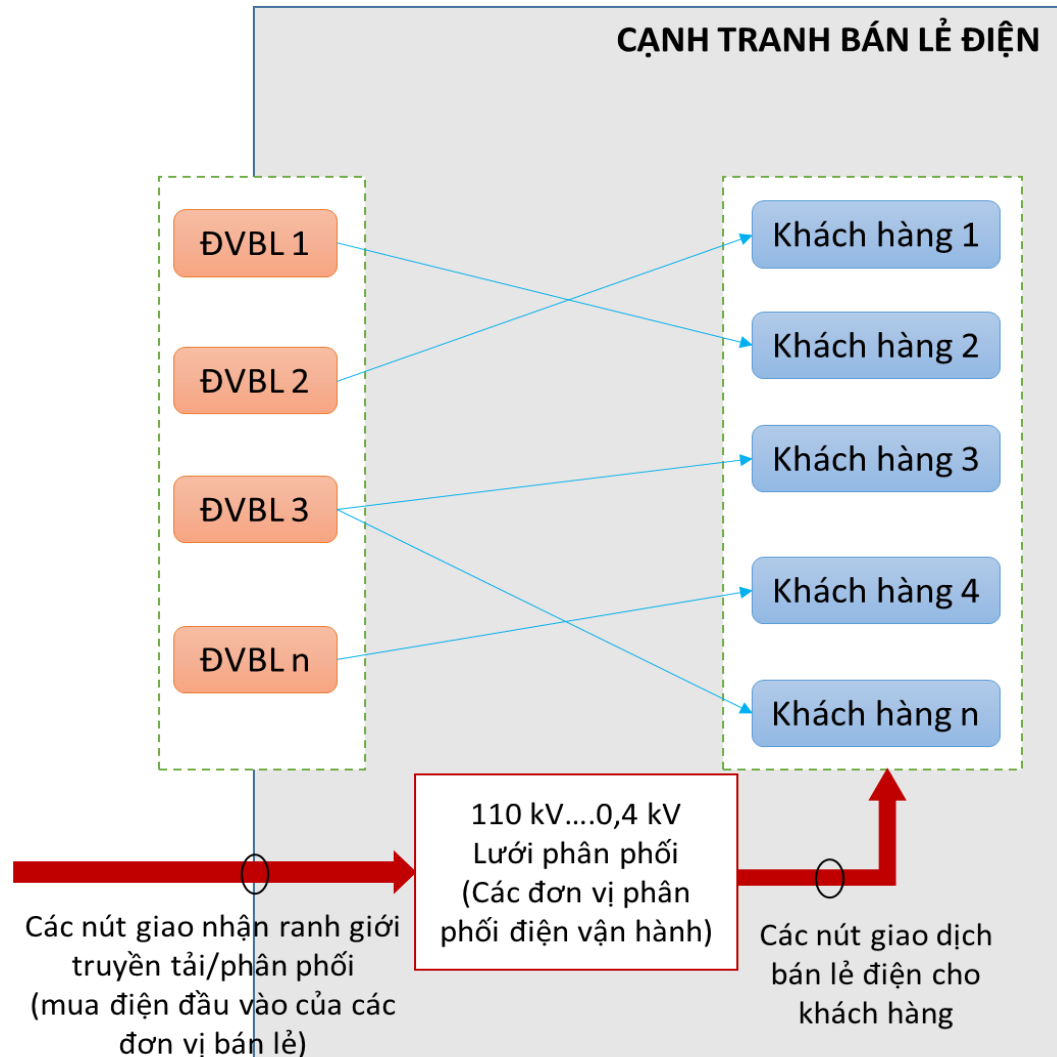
CẠNH TRANH BÁN LẺ ĐIỆN

ĐVBL 1

ĐVBL 2

ĐVBL 3

ĐVBL n

Khách hàng 1

Khách hàng 2

Khách hàng 3

Khách hàng 4

Khách hàng n

110 kV….0,4 kV
Lưới phân phối
(Các đơn vị phân phối điện vận hành)

Các nút giao nhận ranh giới truyền tải/phân phối
(mua điện đầu vào của các đơn vị bán lẻ)

Các nút giao dịch bán lẻ điện cho khách hàng